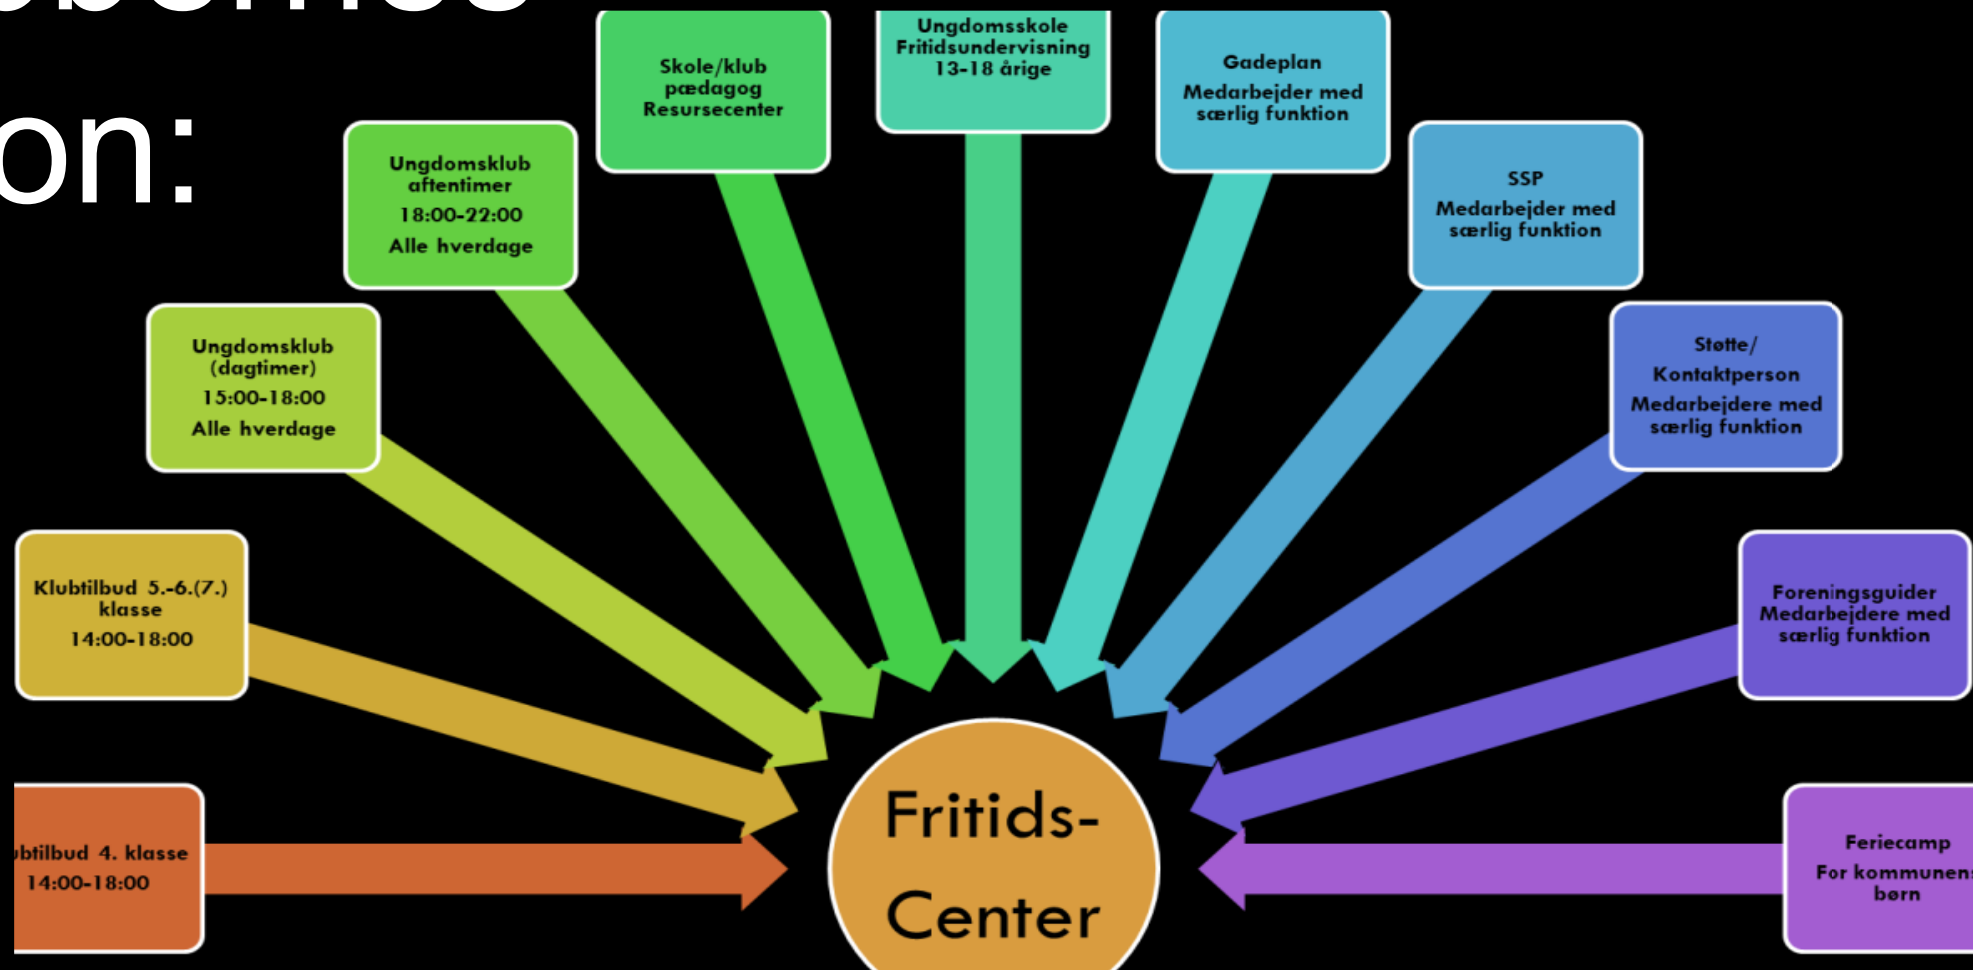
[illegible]
on:

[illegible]btilbud 4. klasse
14:00-18:00

Klubtilbud 5.-6.(7.) klasse
14:00-18:00

Ungdomsklub (dagtimer)
15:00-18:00
Alle hverdage

Ungdomsklub aftentimer
18:00-22:00
Alle hverdage

Skole/klub pædagog
Resursecenter

Ungdomsskole
Fritidsundervisning
13-18 årige

Gadeplan
Medarbejder med særlig funktion

SSP
Medarbejder med særlig funktion

Støtte/
Kontaktperson
Medarbejdere med særlig funktion

Foreningsguider
Medarbejdere med særlig funktion

Feriecamp
For kommunen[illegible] børn

Fritids-
Center